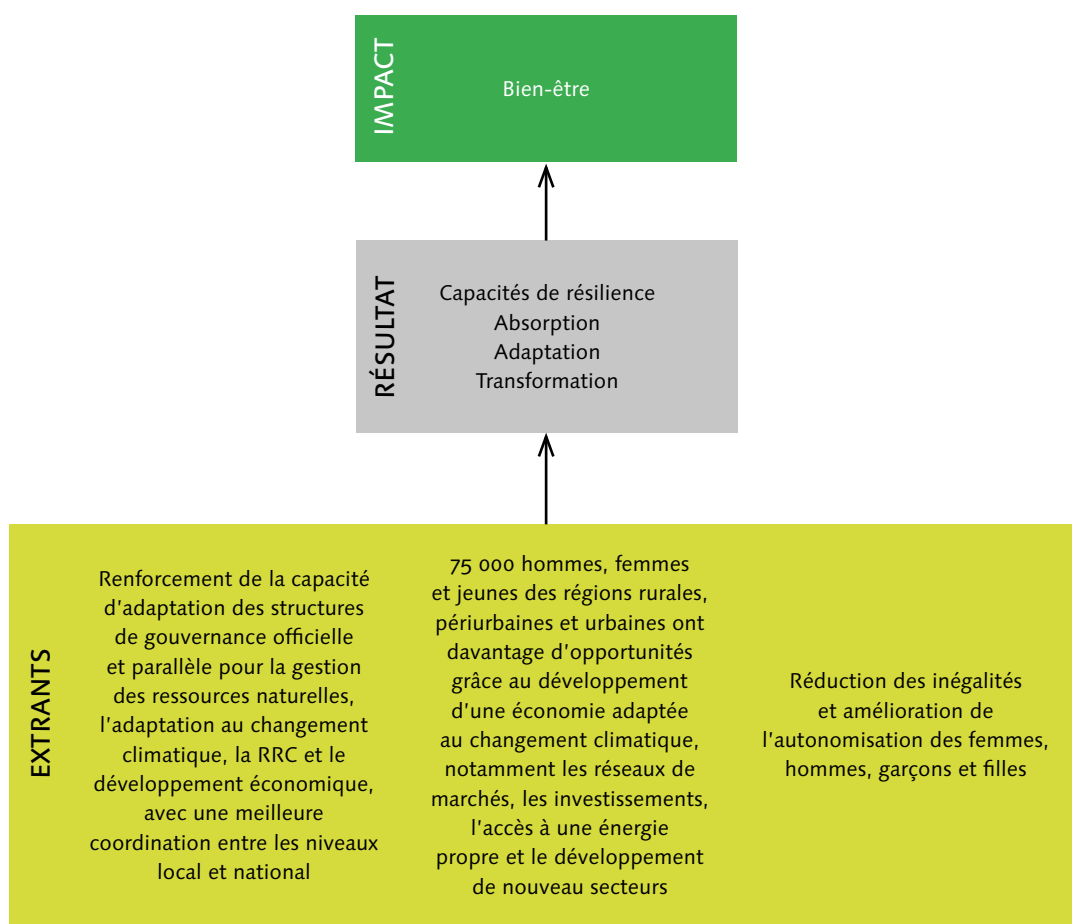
IMPACT

Bien-être

RÉSULTAT

Capacités de résilience
Absorption
Adaptation
Transformation

EXTRANTS

Renforcement de la capacité d'adaptation des structures de gouvernance officielle et parallèle pour la gestion des ressources naturelles, l'adaptation au changement climatique, la RRC et le développement économique, avec une meilleure coordination entre les niveaux local et national

75 000 hommes, femmes et jeunes des régions rurales, périurbaines et urbaines ont davantage d'opportunités grâce au développement d'une économie adaptée au changement climatique, notamment les réseaux de marchés, les investissements, l'accès à une énergie propre et le développement de nouveau secteurs

Réduction des inégalités et amélioration de l'autonomisation des femmes, hommes, garçons et filles